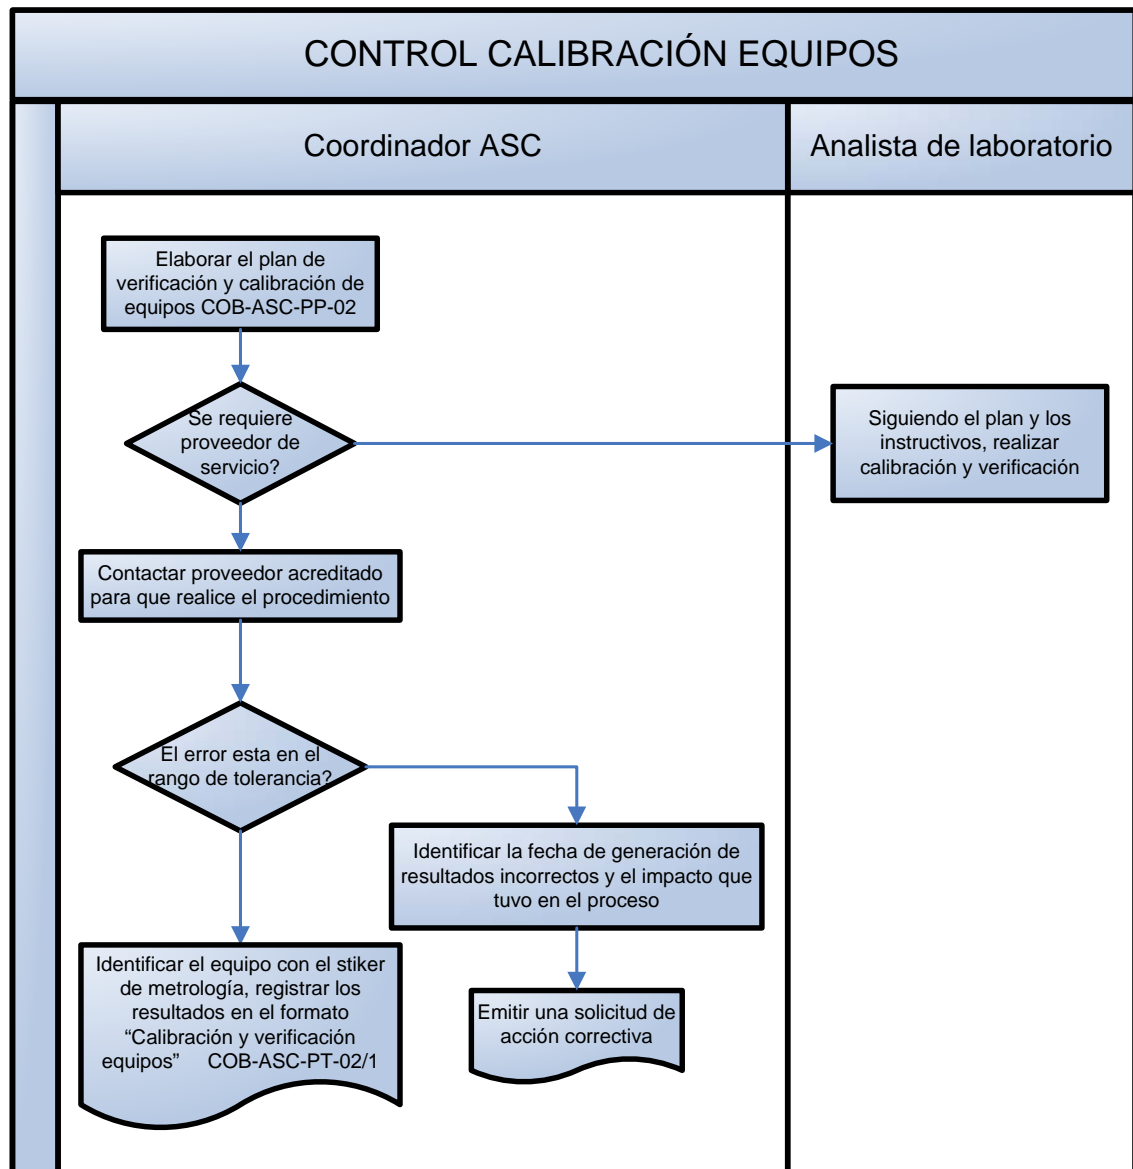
CONTROL CALIBRACIÓN EQUIPOS

Coordinador ASC

Analista de laboratorio

Elaborar el plan de verificación y calibración de equipos COB-ASC-PP-02

Se requiere proveedor de servicio?

Siguiendo el plan y los instructivos, realizar calibración y verificación

Contactar proveedor acreditado para que realice el procedimiento

El error esta en el rango de tolerancia?

Identificar la fecha de generación de resultados incorrectos y el impacto que tuvo en el proceso

Identificar el equipo con el stiker de metrología, registrar los resultados en el formato "Calibración y verificación equipos" COB-ASC-PT-02/1

Emitir una solicitud de acción correctiva